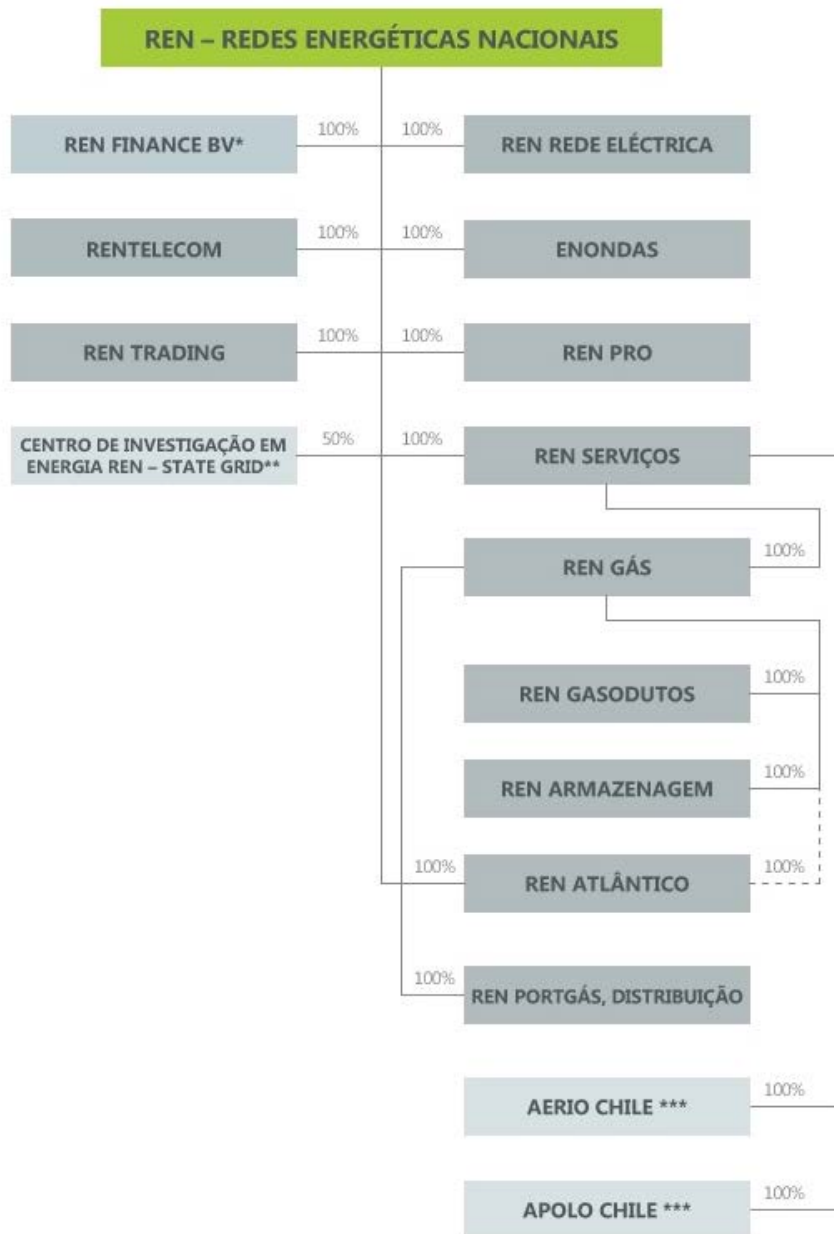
REN – REDES ENERGÉTICAS NACIONAIS

REN FINANCE BV*
100%
100%
REN REDE ELÉCTRICA

RENTELECOM
100%
100%
ENONDAS

REN TRADING
100%
100%
REN PRO

CENTRO DE INVESTIGAÇÃO EM ENERGIA REN – STATE GRID**
50%
100%
REN SERVIÇOS

REN GÁS
100%

REN GASODUTOS
100%

REN ARMAZENAGEM
100%

100%
REN ATLÂNTICO
100%

100%
REN PORTGÁS, DISTRIBUIÇÃO

AERIO CHILE ***
100%

APOLO CHILE ***
100%